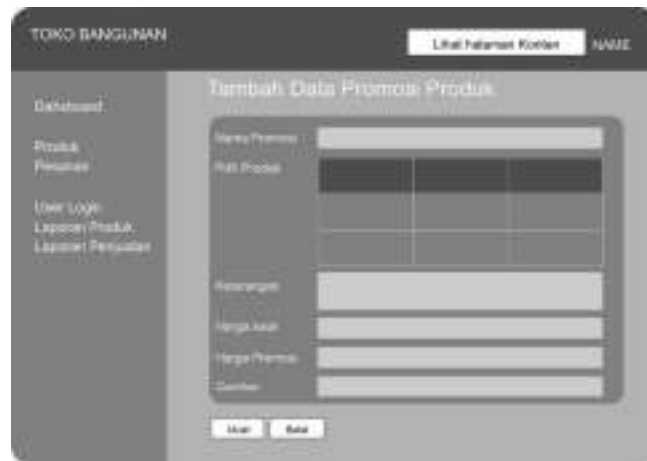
TOKO BANGUNAN

Lihat halaman Konten

NAME

Dashboard

Produk

Pesanan

User Login

Laporan Produk

Laporan Penjualan

Tambah Data Promosi Produk

Nama Promosi

Pilih Produk

Keterangan

Harga Awal

Harga Promosi

Gambar

Ubah

Batal